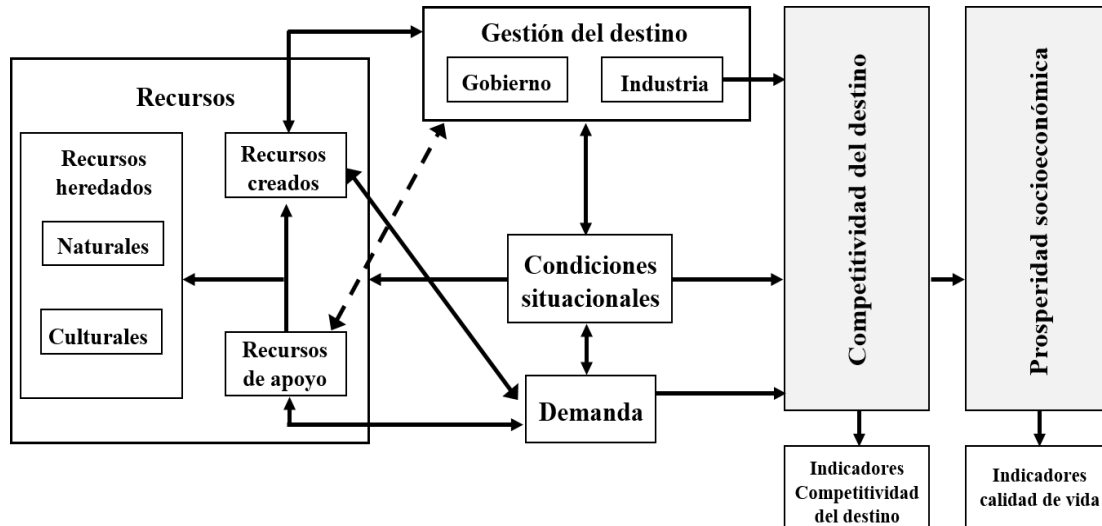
Gestión del destino

Gobierno

Industria

Recursos

Recursos heredados

Naturales

Culturales

Recursos creados

Recursos de apoyo

Condiciones situacionales

Demanda

Competitividad del destino

Prosperidad socioeconómica

Indicadores Competitividad del destino

Indicadores calidad de vida